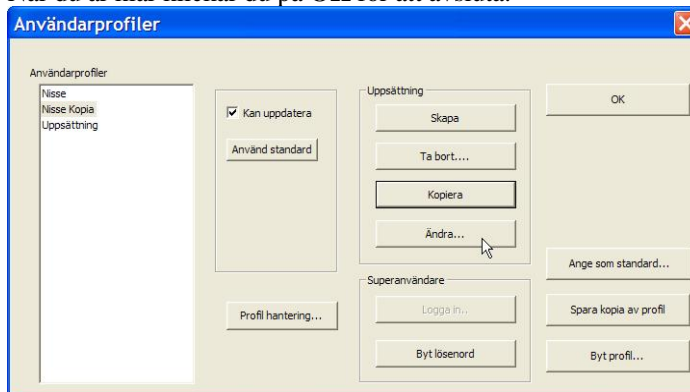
Användarprofiler

Användarprofiler
Nisse
Nisse Kopia
Uppsättning

Kan uppdatera
Använd standard

Uppsättning
Skapa
Ta bort....
Kopiera
Ändra...

OK

Superanvändare
Logga in..
Byt lösenord

Profil hantering...

Ange som standard...
Spara kopia av profil
Byt profil...